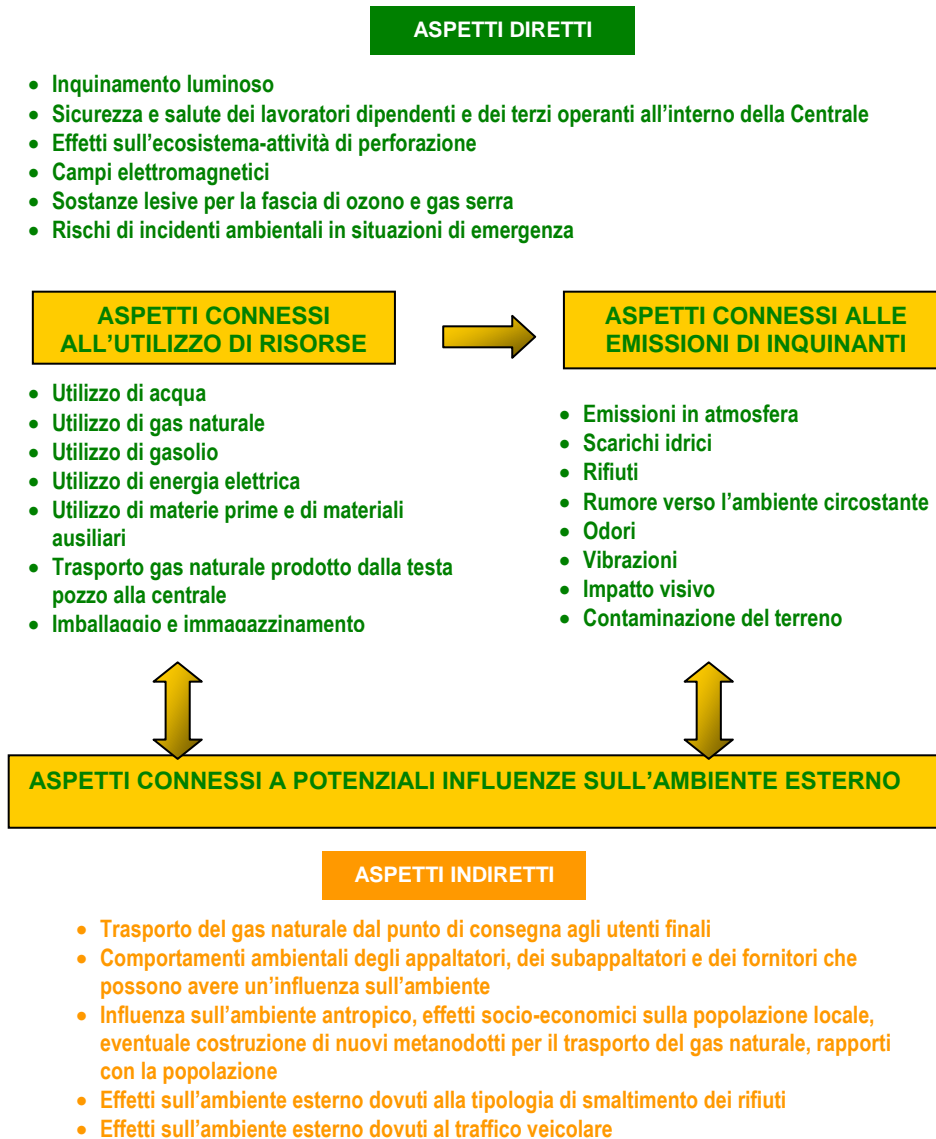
ASPETTI DIRETTI

- Inquinamento luminoso
- Sicurezza e salute dei lavoratori dipendenti e dei terzi operanti all'interno della Centrale
- Effetti sull'ecosistema-attività di perforazione
- Campi elettromagnetici
- Sostanze lesive per la fascia di ozono e gas serra
- Rischi di incidenti ambientali in situazioni di emergenza

ASPETTI CONNESSI ALL'UTILIZZO DI RISORSE

- Utilizzo di acqua
- Utilizzo di gas naturale
- Utilizzo di gasolio
- Utilizzo di energia elettrica
- Utilizzo di materie prime e di materiali ausiliari
- Trasporto gas naturale prodotto dalla testa pozzo alla centrale
- Imballaggio e immagazzinamento

ASPETTI CONNESSI ALLE EMISSIONI DI INQUINANTI

- Emissioni in atmosfera
- Scarichi idrici
- Rifiuti
- Rumore verso l'ambiente circostante
- Odori
- Vibrazioni
- Impatto visivo
- Contaminazione del terreno

ASPETTI CONNESSI A POTENZIALI INFLUENZE SULL'AMBIENTE ESTERNO

ASPETTI INDIRETTI

- Trasporto del gas naturale dal punto di consegna agli utenti finali
- Comportamenti ambientali degli appaltatori, dei subappaltatori e dei fornitori che possono avere un'influenza sull'ambiente
- Influenza sull'ambiente antropico, effetti socio-economici sulla popolazione locale, eventuale costruzione di nuovi metanodotti per il trasporto del gas naturale, rapporti con la popolazione
- Effetti sull'ambiente esterno dovuti alla tipologia di smaltimento dei rifiuti
- Effetti sull'ambiente esterno dovuti al traffico veicolare